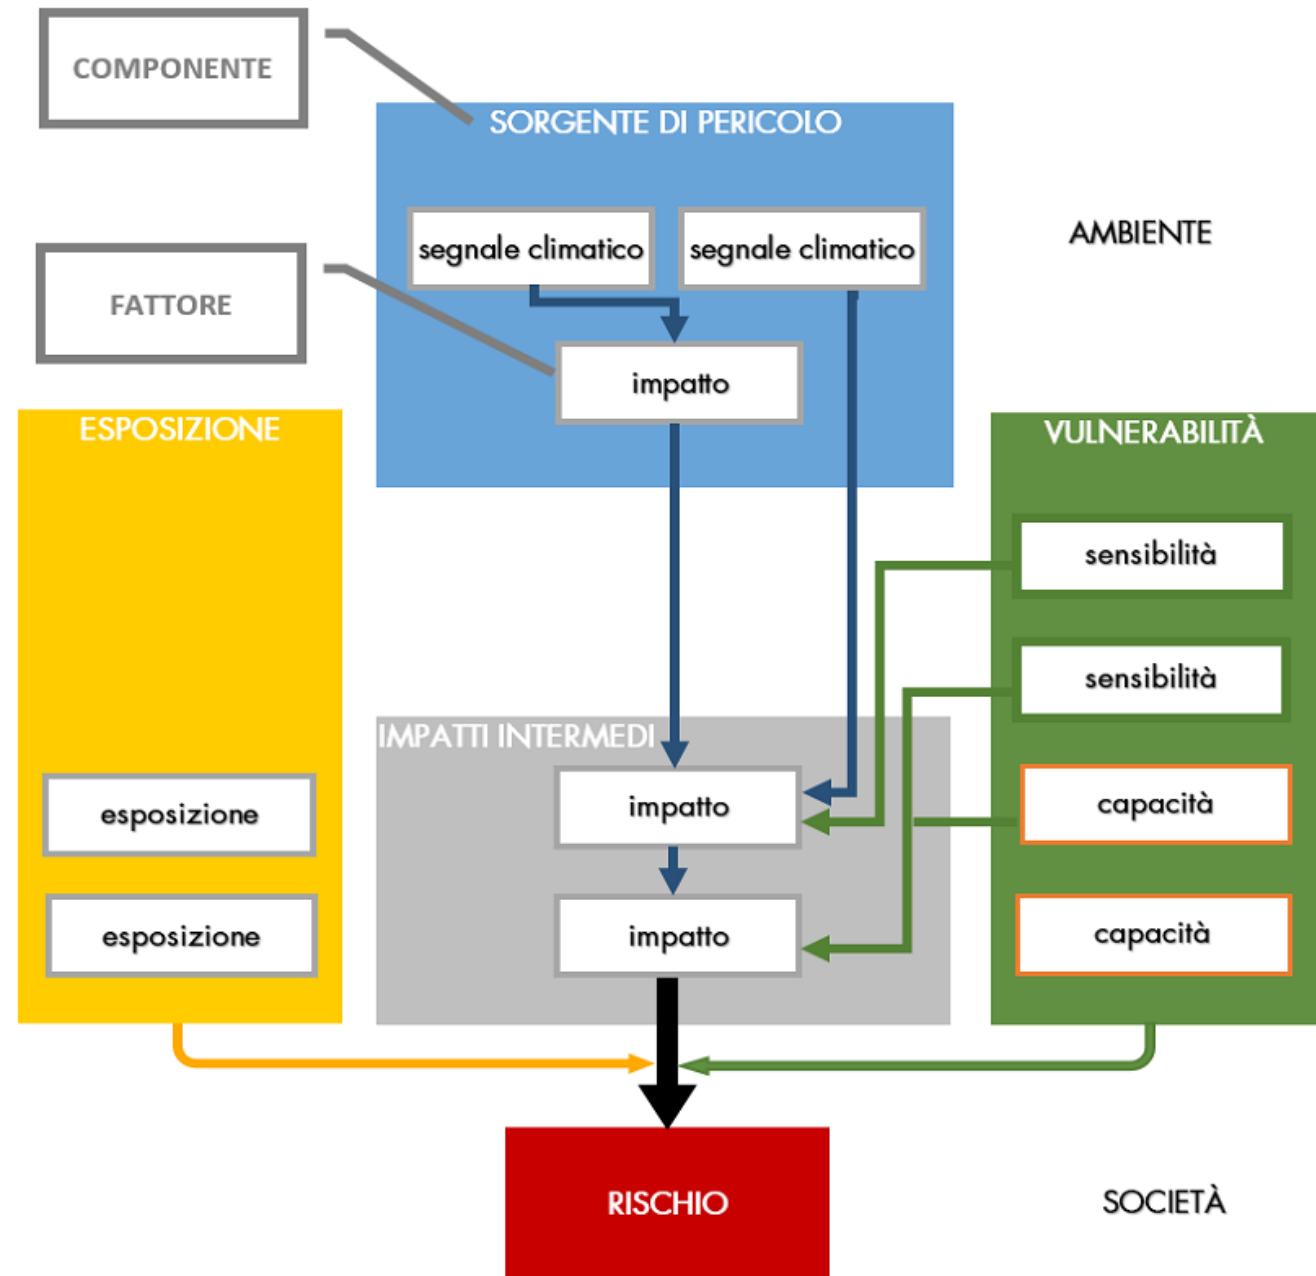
COMPONENTE

SORGENTE DI PERICOLO

segnale climatico

segnale climatico

AMBIENTE

FATTORE

impatto

ESPOSIZIONE

VULNERABILITÀ

sensibilità

sensibilità

IMPATTI INTERMEDI

impatto

capacità

esposizione

esposizione

impatto

capacità

RISCHIO

SOCIETÀ